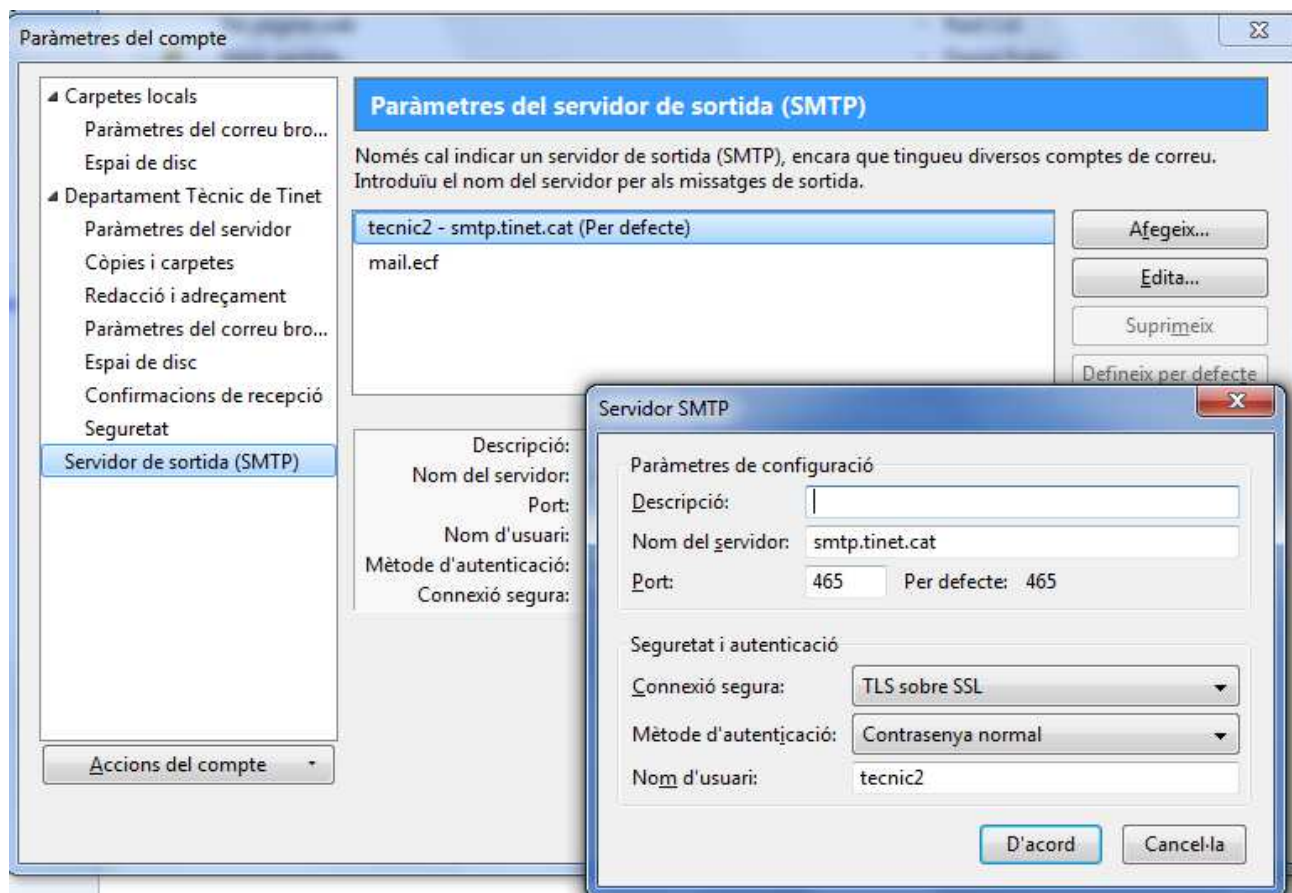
Paràmetres del compte

Carpetes locals
Paràmetres del correu bro...
Espai de disc
Departament Tècnic de Tinet
Paràmetres del servidor
Còpies i carpetes
Redacció i adreçament
Paràmetres del correu bro...
Espai de disc
Confirmacions de recepció
Seguretat
Servidor de sortida (SMTP)

Accions del compte

Paràmetres del servidor de sortida (SMTP)

Només cal indicar un servidor de sortida (SMTP), encara que tingueu diversos comptes de correu. Introduïu el nom del servidor per als missatges de sortida.

tecnic2 - smtp.tinet.cat (Per defecte)
mail.ecf

Afegeix...
Edita...
Suprimeix
Defineix per defecte

Descripció:
Nom del servidor:
Port:
Nom d'usuari:
Mètode d'autenticació:
Connexió segura:

Servidor SMTP

Paràmetres de configuració
Descripció:
Nom del servidor: smtp.tinet.cat
Port: 465 Per defecte: 465

Seguretat i autenticació
Connexió segura: TLS sobre SSL
Mètode d'autenticació: Contrasenya normal
Nom d'usuari: tecnic2

D'acord
Cancel·la